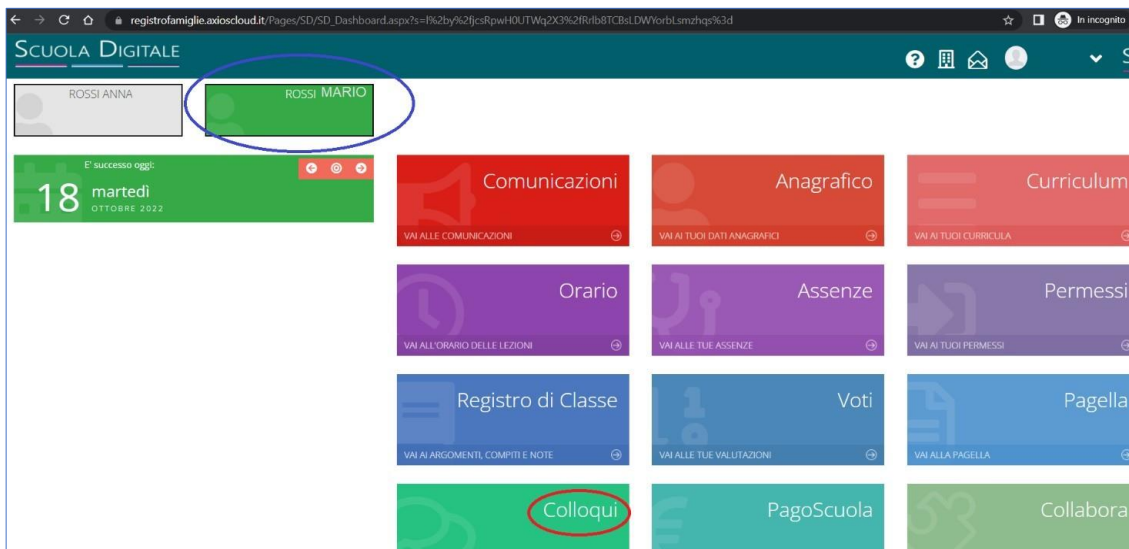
registrofamiglie.axioscloud.it/Pages/SD/SD_Dashboard.aspx?s=l%2by%2fjcsRpwH0UTWq2X3%2fRrlb8TCBsLDWYorbLsmzhqs%3d

In incognito

SCUOLA DIGITALE

ROSSI ANNA

ROSSI MARIO

E' successo oggi:

18 martedì
OTTOBRE 2022

Comunicazioni
VAI ALLE COMUNICAZIONI

Anagrafico
VAI AI TUOI DATI ANAGRAFICI

Curriculum
VAI AI TUOI CURRICULA

Orario
VAI ALL'ORARIO DELLE LEZIONI

Assenze
VAI ALLE TUE ASSENZE

Permessi
VAI AI TUOI PERMESSI

Registro di Classe
VAI AI ARGOMENTI, COMPITI E NOTE

Voti
VAI ALLE TUE VALUTAZIONI

Pagella
VAI ALLA PAGELLA

Colloqui

PagoScuola

Collabora